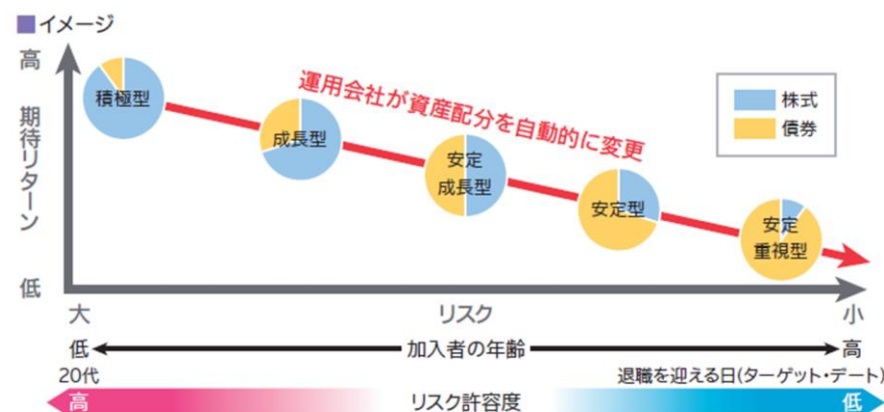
■イメージ

高

期待リターン

低

運用会社が資産配分を自動的に変更

株式
債券

積極型

成長型

安定
成長型

安定型

安定
重視型

大

リスク

小

低

加入者の年齢

高

20代

退職を迎える日(ターゲット・デート)

高

リスク許容度

低